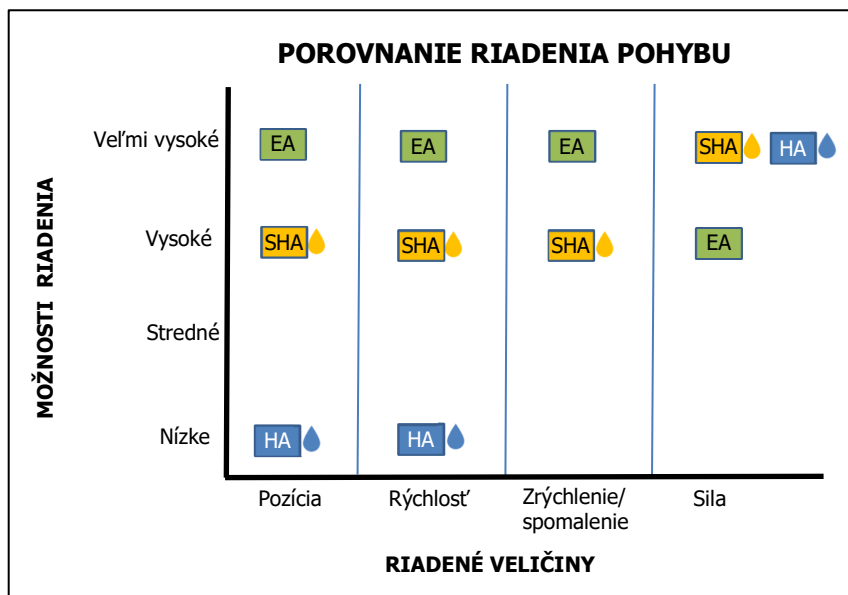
POROVNANIE RIADENIA POHYBU

MOŽNOSTI RIADENIA

| | Pozícia | Rýchlosť | Zrýchlenie/ spomalenie | Sila |
|---|---|---|---|---|
| Veľmi vysoké | EA | EA | EA | SHA HA |
| Vysoké | SHA | SHA | SHA | EA |
| Stredné | | | | |
| Nízke | HA | HA | | |

RIADENÉ VELIČINY